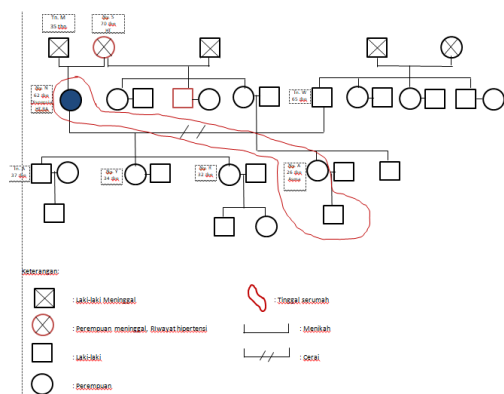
Tn. M
35 thn

Ny. L
70 thn
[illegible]

Ny. N
61 thn
Diabetes
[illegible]

Tn. M
65 thn

Tn. K
37 thn

Ny. Y
34 thn

Ny. T
32 thn

Ny. X
26 thn
Asma

Keterangan:

: Laki-laki Meninggal

: Perempuan meninggal, Riwayat hipertensi

: Laki-laki

: Perempuan

: Tinggal serumah

: Menikah

: Cerai